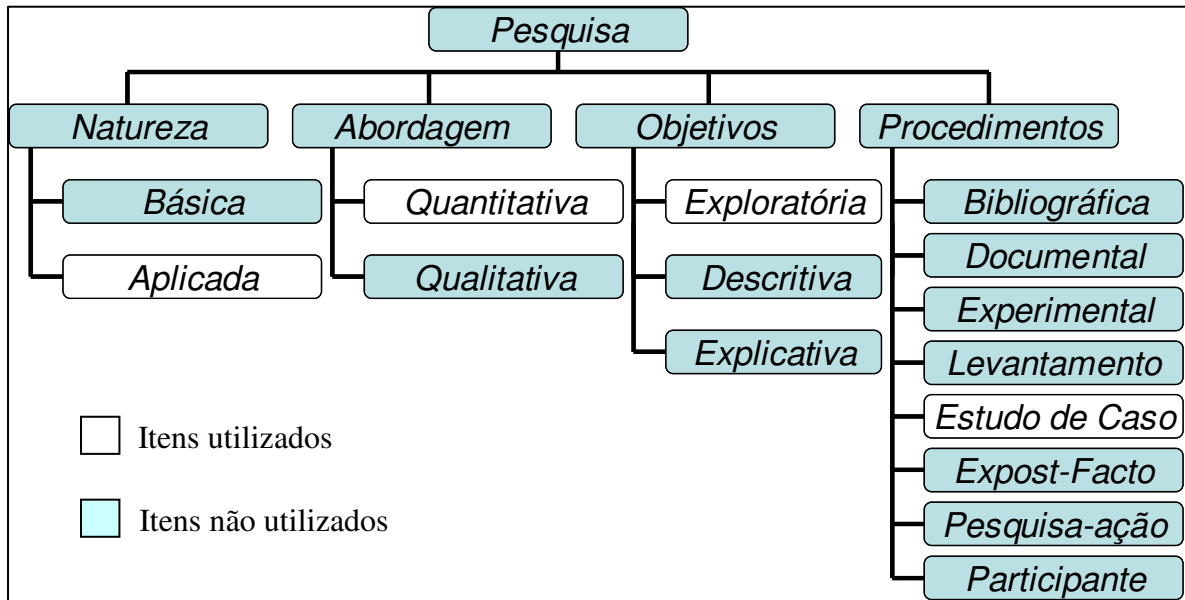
Pesquisa

Natureza

Básica

Aplicada

Abordagem

Quantitativa

Qualitativa

Objetivos

Exploratória

Descritiva

Explicativa

Procedimentos

Bibliográfica

Documental

Experimental

Levantamento

Estudo de Caso

Expost-Facto

Pesquisa-ação

Participante

Itens utilizados

Itens não utilizados